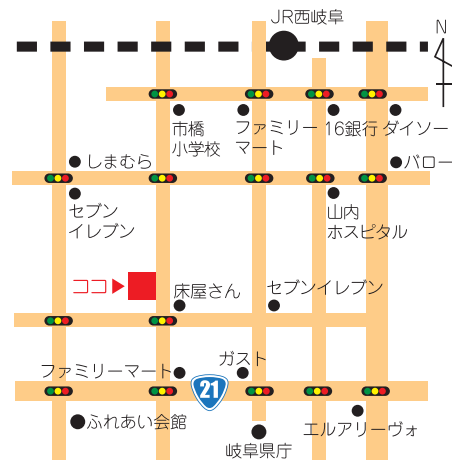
JR西岐阜

N

市橋
小学校

ファミリー
マート

16銀行

ダイソー

しまむら

バロー

セブン
イレブン

山内
ホスピタル

ココ

床屋さん

セブンイレブン

ガスト

ファミリーマート

21

ふれあい会館

エルアリーヴォ

岐阜県庁